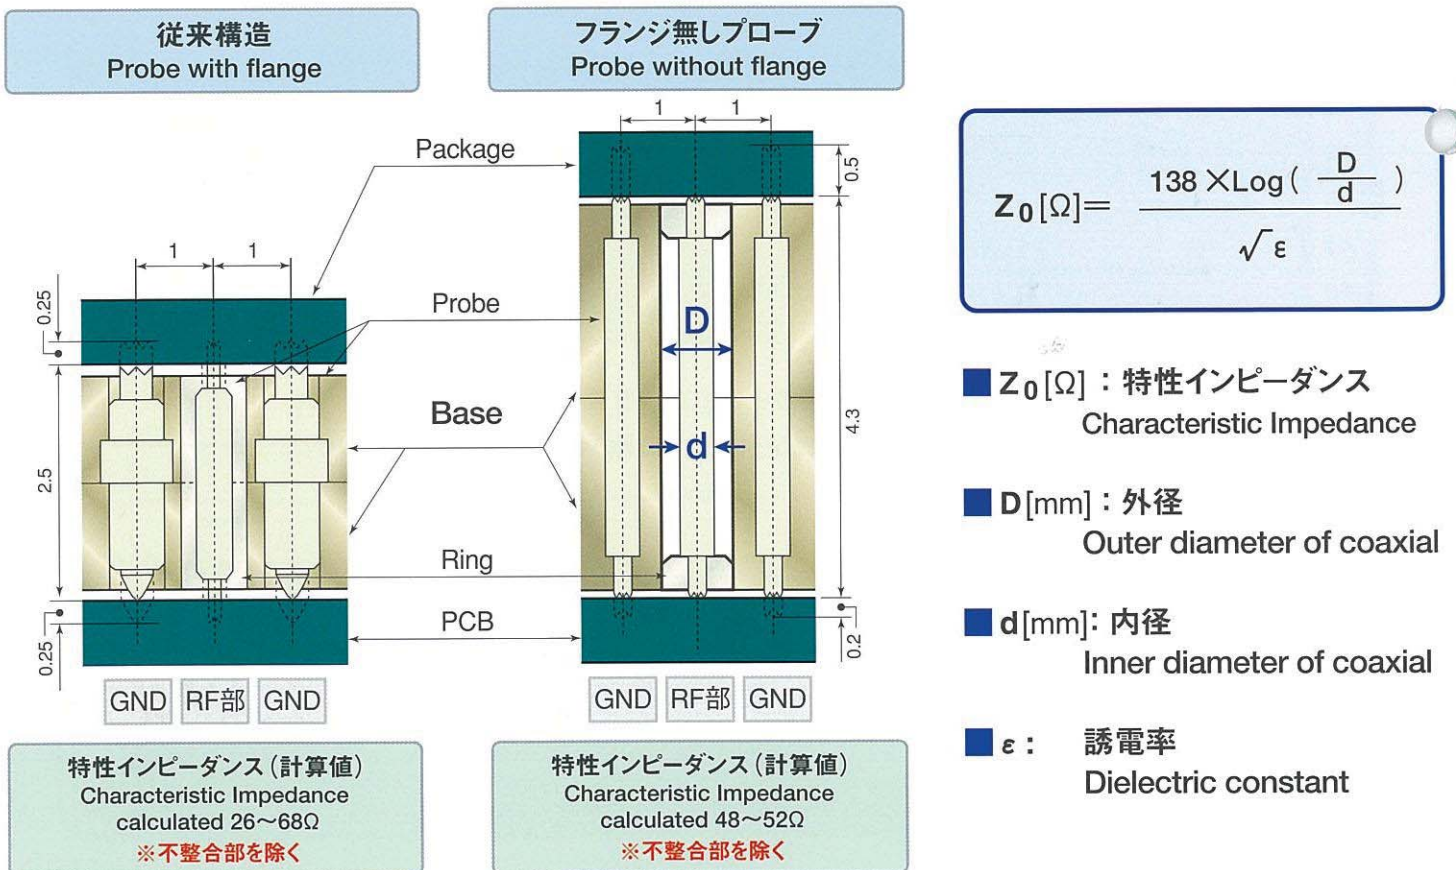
従来構造
Probe with flange

フランジ無しプローブ
Probe without flange

1 1

Package

0.25

Probe

Base

2.5

Ring

PCB

0.25

GND RF部 GND

1 1

0.5

D

d

4.3

0.2

GND RF部 GND

特性インピーダンス（計算値）
Characteristic Impedance
calculated 26〜68Ω
※不整合部を除く

特性インピーダンス（計算値）
Characteristic Impedance
calculated 48〜52Ω
※不整合部を除く

$Z_0[\Omega]= \frac{138 \times Log(\frac{D}{d})}{\sqrt{\varepsilon}}$

$Z_0[\Omega]$：特性インピーダンス
Characteristic Impedance

D[mm]：外径
Outer diameter of coaxial

d[mm]：内径
Inner diameter of coaxial

ε： 誘電率
Dielectric constant